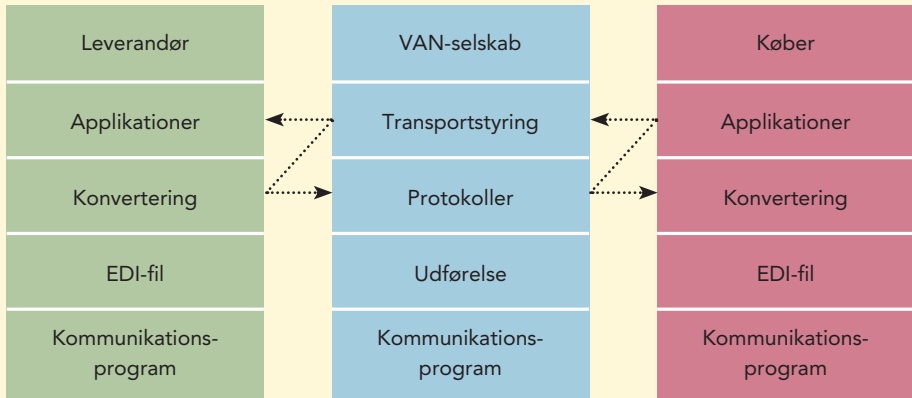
Leverandør

Applikationer

Konvertering

EDI-fil

Kommunikationsprogram

VAN-selskab

Transportstyring

Protokoller

Udførelse

Kommunikationsprogram

Køber

Applikationer

Konvertering

EDI-fil

Kommunikationsprogram